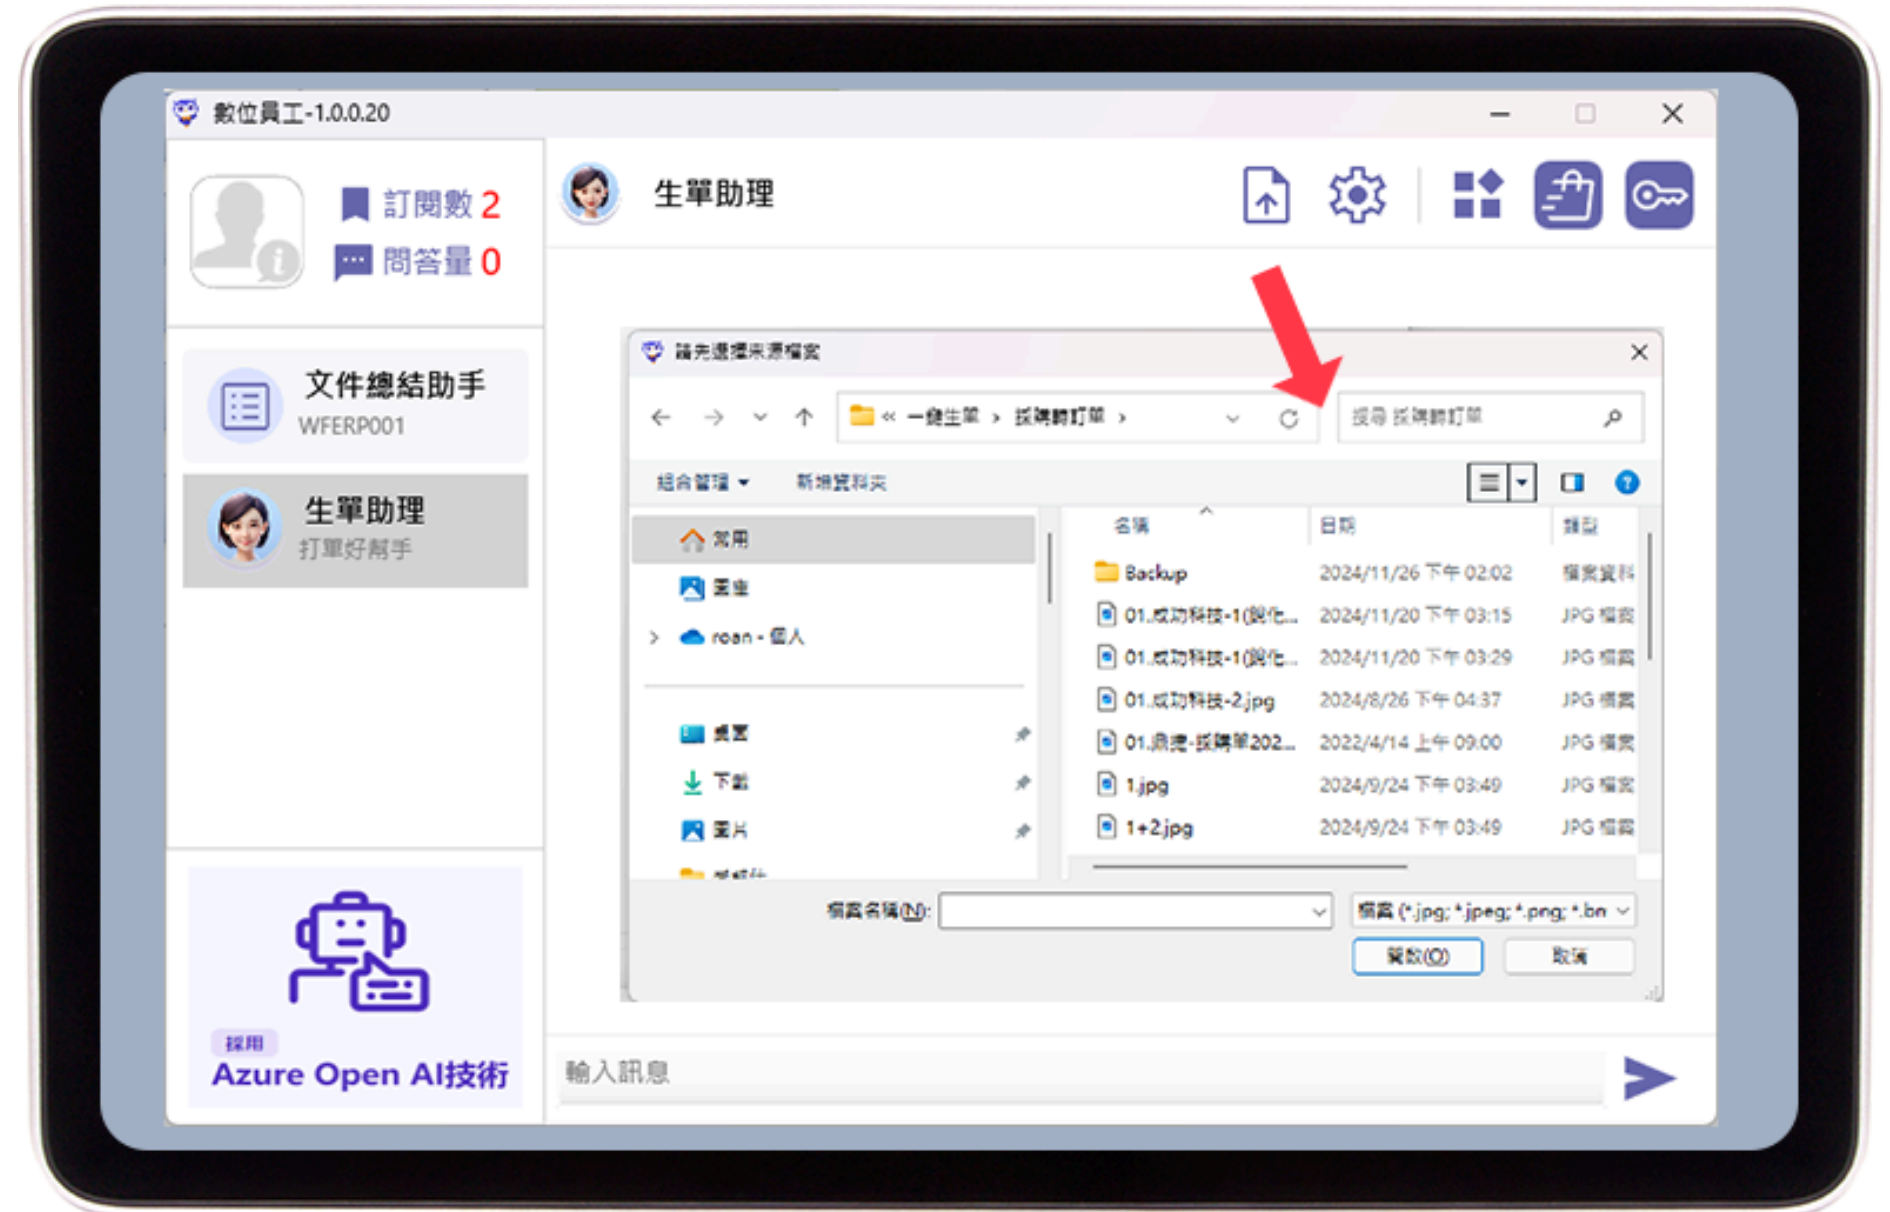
數位員工-1.0.0.20

訂閱數 2
問答量 0

文件總結助手
WFERP001

生單助理
打單好幫手

採用
Azure Open AI技術

生單助理

請先選擇來源檔案

« 一鍵生單 › 採購訂單 ›

搜尋 採購訂單

組合管理 ▾ 新增資料夾

常用
圖庫
roan - 個人
桌面
下載
圖片

名稱 日期 類型

| 名稱 | 日期 | 類型 |
|---|---|---|
| Backup | 2024/11/26 下午 02:02 | 檔案資料 |
| 01.成功科技-1(銳化... | 2024/11/20 下午 03:15 | JPG 檔案 |
| 01.成功科技-1(銳化... | 2024/11/20 下午 03:29 | JPG 檔案 |
| 01.成功科技-2.jpg | 2024/8/26 下午 04:37 | JPG 檔案 |
| 01.鼎捷-採購單202... | 2022/4/14 上午 09:00 | JPG 檔案 |
| 1.jpg | 2024/9/24 下午 03:49 | JPG 檔案 |
| 1+2.jpg | 2024/9/24 下午 03:49 | JPG 檔案 |

檔案名稱(N):
檔案 (*.jpg; *.jpeg; *.png; *.bn
開啟(O) 取消

輸入訊息